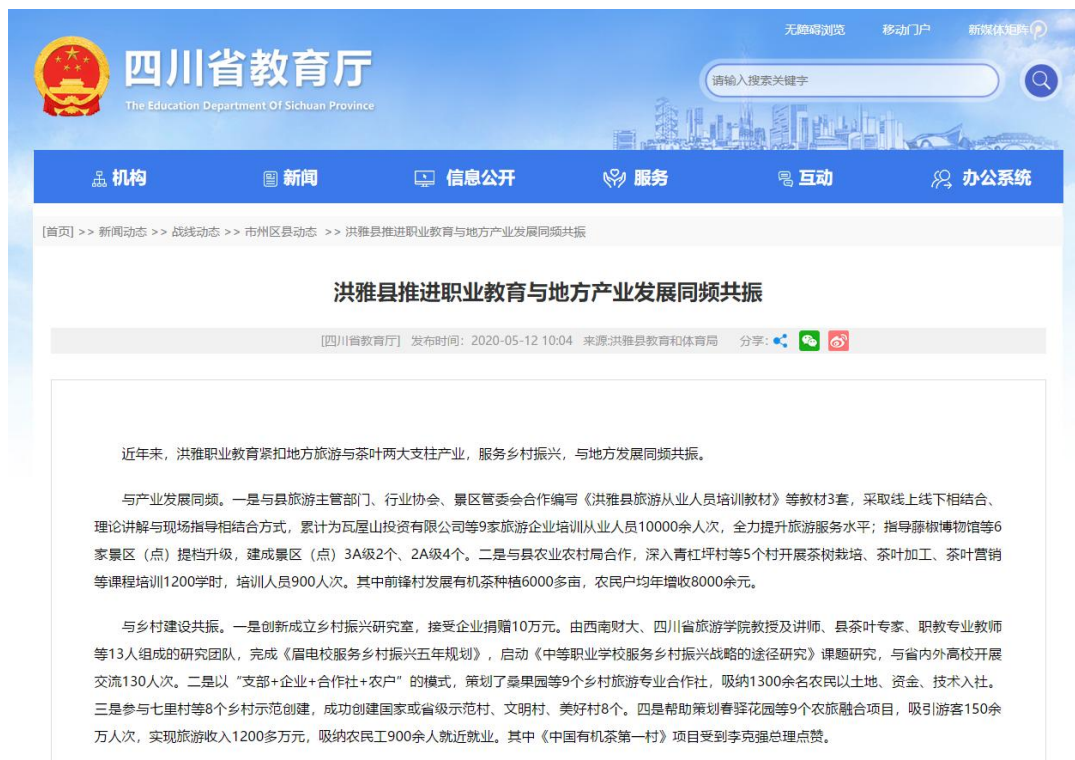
无障碍浏览　移动门户　新媒体矩阵

四川省教育厅
The Education Department Of Sichuan Province

请输入搜索关键字

机构　新闻　信息公开　服务　互动　办公系统

[首页] >> 新闻动态 >> 战线动态 >> 市州区县动态 >> 洪雅县推进职业教育与地方产业发展同频共振

洪雅县推进职业教育与地方产业发展同频共振

[四川省教育厅] 发布时间：2020-05-12 10:04 来源:洪雅县教育和体育局 分享：

近年来，洪雅职业教育紧扣地方旅游与茶叶两大支柱产业，服务乡村振兴，与地方发展同频共振。

与产业发展同频。一是与县旅游主管部门、行业协会、景区管委会合作编写《洪雅县旅游从业人员培训教材》等教材3套，采取线上线下相结合、理论讲解与现场指导相结合方式，累计为瓦屋山投资有限公司等9家旅游企业培训从业人员10000余人次，全力提升旅游服务水平；指导藤椒博物馆等6家景区（点）提档升级，建成景区（点）3A级2个、2A级4个。二是与县农业农村局合作，深入青杠坪村等5个村开展茶树栽培、茶叶加工、茶叶营销等课程培训1200学时，培训人员900人次。其中前锋村发展有机茶种植6000多亩，农民户均年增收8000余元。

与乡村建设共振。一是创新成立乡村振兴研究室，接受企业捐赠10万元。由西南财大、四川省旅游学院教授及讲师、县茶叶专家、职教专业教师等13人组成的研究团队，完成《眉电校服务乡村振兴五年规划》，启动《中等职业学校服务乡村振兴战略的途径研究》课题研究，与省内外高校开展交流130人次。二是以"支部+企业+合作社+农户"的模式，策划了桑果园等9个乡村旅游专业合作社，吸纳1300余名农民以土地、资金、技术入社。三是参与七里村等8个乡村示范创建，成功创建国家或省级示范村、文明村、美好村8个。四是帮助策划春驿花园等9个农旅融合项目，吸引游客150余万人次，实现旅游收入1200多万元，吸纳农民工900余人就近就业。其中《中国有机茶第一村》项目受到李克强总理点赞。